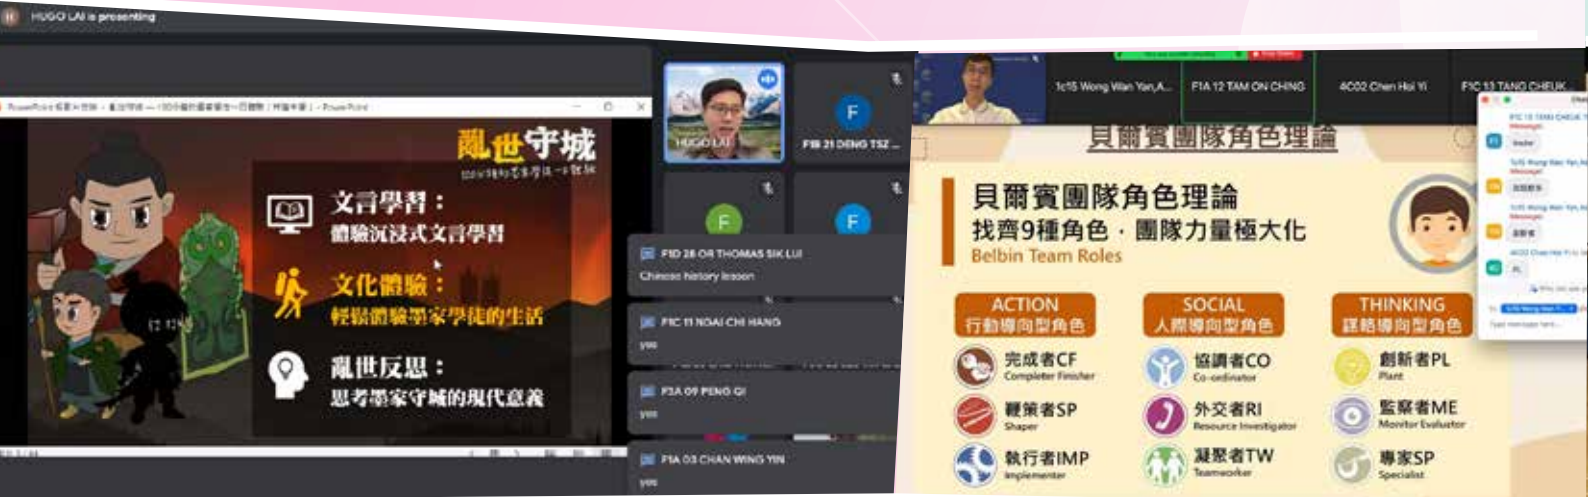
HUGO LAI is presenting

亂世守城

文言學習：
體驗沉浸式文言學習

文化體驗：
輕鬆體驗墨家學徒的生活

亂世反思：
思考墨家守城的現代意義

HUGO LAI

F1B 21 DENG TSZ ...

F

F

F

F1D 28 OR THOMAS SIK LUI
Chinese history lesson

F1C 11 NGAI CHI HANG
yes

F1A 09 PENG QI
yes

F1A 03 CHAN WING YIN
yes

1c15 Wong Wan Yan,A...

F1A 12 TAM ON CHING

4C02 Chen Hoi Yi

F1C 13 TANG CHEUK

貝爾賓團隊角色理論

貝爾賓團隊角色理論
找齊9種角色．團隊力量極大化
Belbin Team Roles

ACTION
行動導向型角色

SOCIAL
人際導向型角色

THINKING
謀略導向型角色

完成者CF
Completer Finisher

協調者CO
Co-ordinator

創新者PL
Plant

鞭策者SP
Shaper

外交者RI
Resource Investigator

監察者ME
Monitor Evaluator

執行者IMP
Implementer

凝聚者TW
Teamworker

專家SP
Specialist